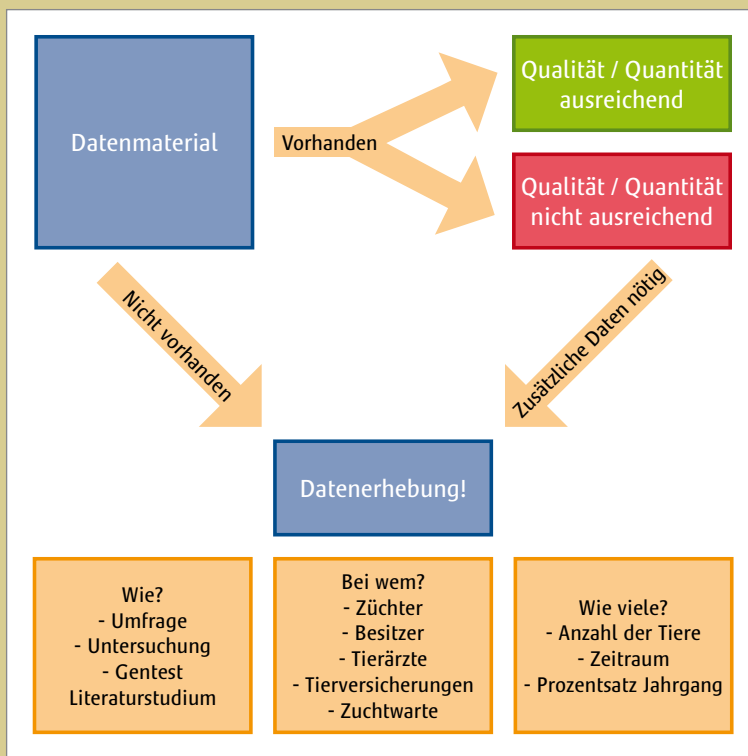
Datenmaterial

Vorhanden

Qualität / Quantität ausreichend

Qualität / Quantität nicht ausreichend

Nicht vorhanden

Zusätzliche Daten nötig

Datenerhebung!

Wie?
- Umfrage
- Untersuchung
- Gentest
Literaturstudium

Bei wem?
- Züchter
- Besitzer
- Tierärzte
- Tierversicherungen
- Zuchtwarte

Wie viele?
- Anzahl der Tiere
- Zeitraum
- Prozentsatz Jahrgang